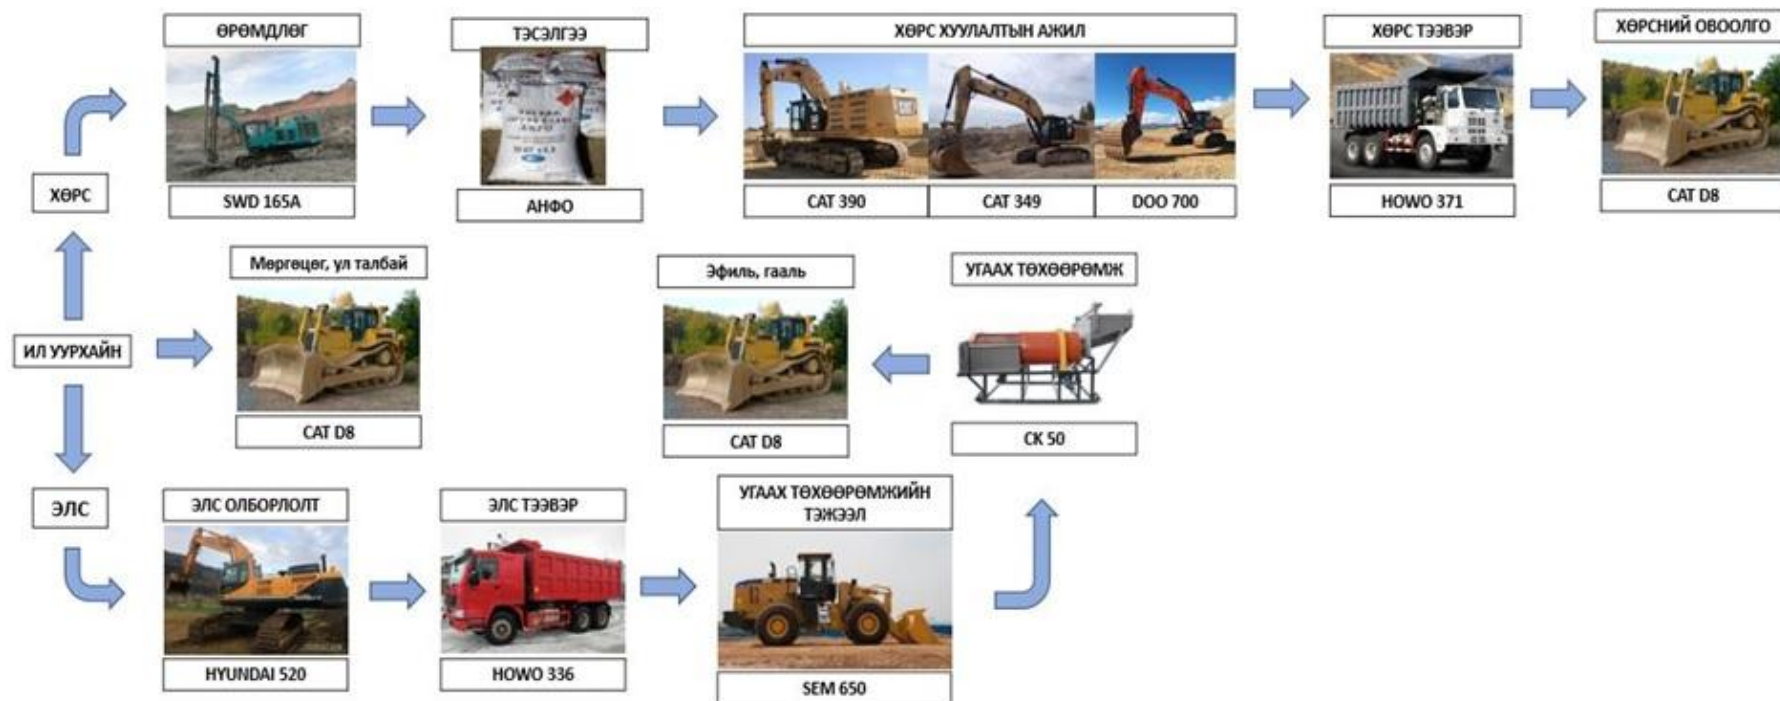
ӨРӨМДЛӨГ

SWD 165A

ТЭСЭЛГЭЭ

АНФО

ХӨРС ХУУЛАЛТЫН АЖИЛ

CAT 390

CAT 349

DOO 700

ХӨРС ТЭЭВЭР

HOWO 371

ХӨРСНИЙ ОВООЛГО

CAT D8

ХӨРС

Мөргөцөг, үл талбай

CAT D8

ИЛ УУРХАЙН

Эфиль, гааль

CAT D8

УГААХ ТӨХӨӨРӨМЖ

CK 50

ЭЛС

ЭЛС ОЛБОРЛОЛТ

HYUNDAI 520

ЭЛС ТЭЭВЭР

HOWO 336

УГААХ ТӨХӨӨРӨМЖИЙН ТЭЖЭЭЛ

SEM 650